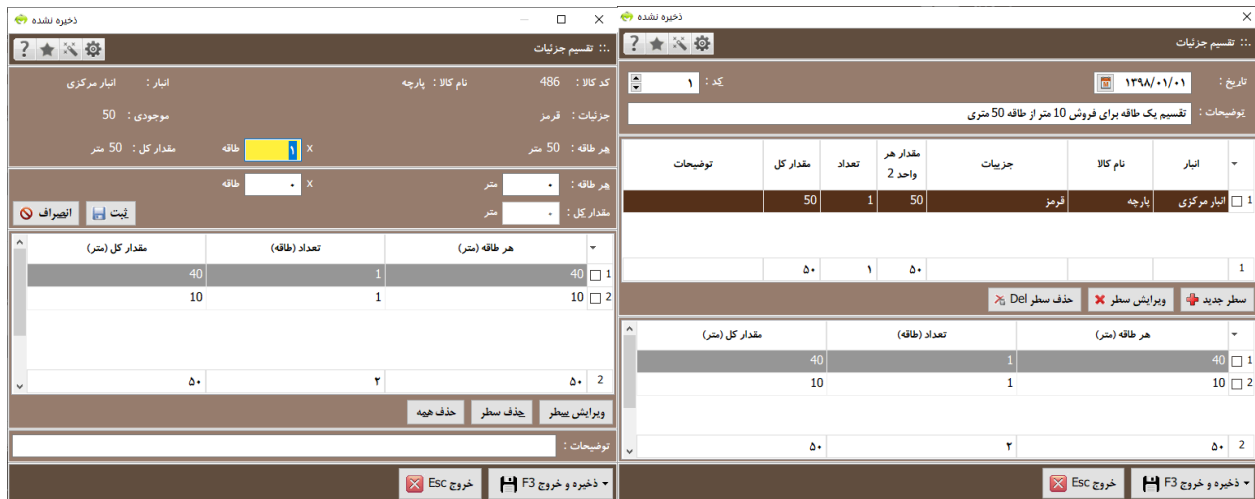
ذخیره نشده

?

.:: تقسیم جزئیات

کد کالا : 486 نام کالا : پارچه انبار : انبار مرکزی

جزئیات : قرمز موجودی : 50

هر طاقه : 50 متر ۱ x طاقه مقدار کل : 50 متر

هر طاقه : ۰ متر x ۰ طاقه

مقدار کل : ۰ متر

ثبت انصراف

| | هر طاقه (متر) | تعداد (طاقه) | مقدار کل (متر) |
|---|---|---|---|
| 1 | 40 | 1 | 40 |
| 2 | 10 | 1 | 10 |
| 2 | ۵۰ | ۲ | ۵۰ |

ویرایش سطر حذف سطر حذف همه

توضیحات :

ذخیره و خروج F3 خروج Esc

ذخیره نشده

?

.:: تقسیم جزئیات

تاریخ : ۱۳۹۸/۰۱/۰۱ کد : ۱

توضیحات : تقسیم یک طاقه برای فروش 10 متر از طاقه 50 متری

| | انبار | نام کالا | جزییات | مقدار هر واحد 2 | تعداد | مقدار کل | توضیحات |
|---|---|---|---|---|---|---|---|
| 1 | انبار مرکزی | پارچه | قرمز | 50 | 1 | 50 | |
| 1 | | | | ۵۰ | ۱ | ۵۰ | |

سطر جدید ویرایش سطر حذف سطر Del

| | هر طاقه (متر) | تعداد (طاقه) | مقدار کل (متر) |
|---|---|---|---|
| 1 | 40 | 1 | 40 |
| 2 | 10 | 1 | 10 |
| 2 | ۵۰ | ۲ | ۵۰ |

ذخیره و خروج F3 خروج Esc